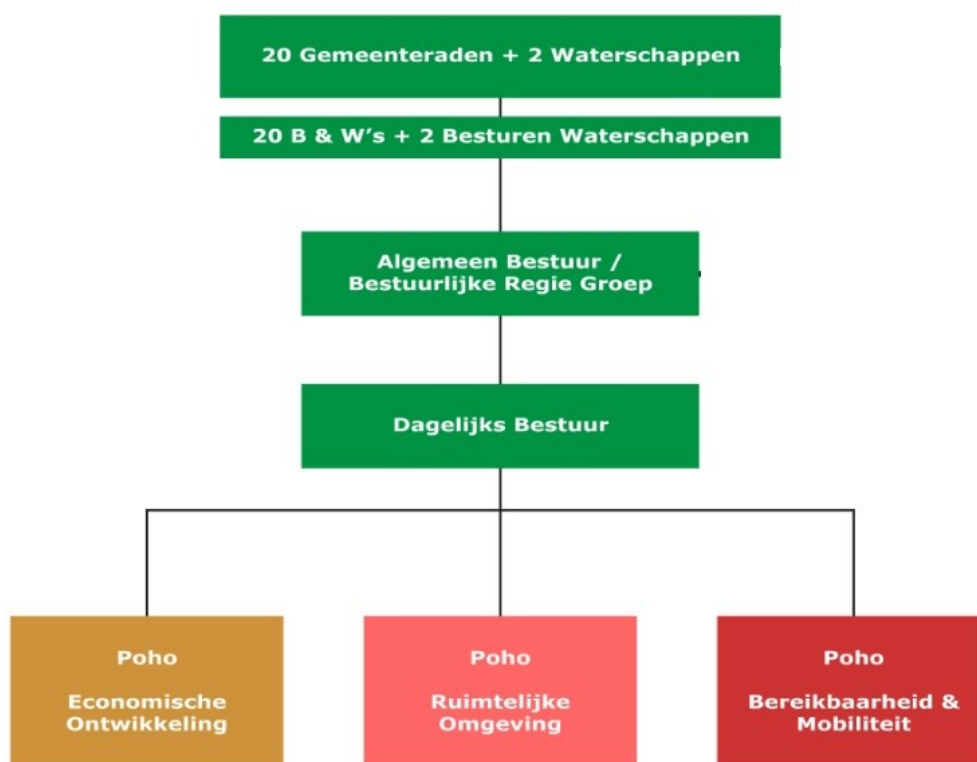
20 Gemeenteraden + 2 Waterschappen

20 B & W's + 2 Besturen Waterschappen

Algemeen Bestuur / Bestuurlijke Regie Groep

Dagelijks Bestuur

Poho

Economische Ontwikkeling

Poho

Ruimtelijke Omgeving

Poho

Bereikbaarheid & Mobiliteit